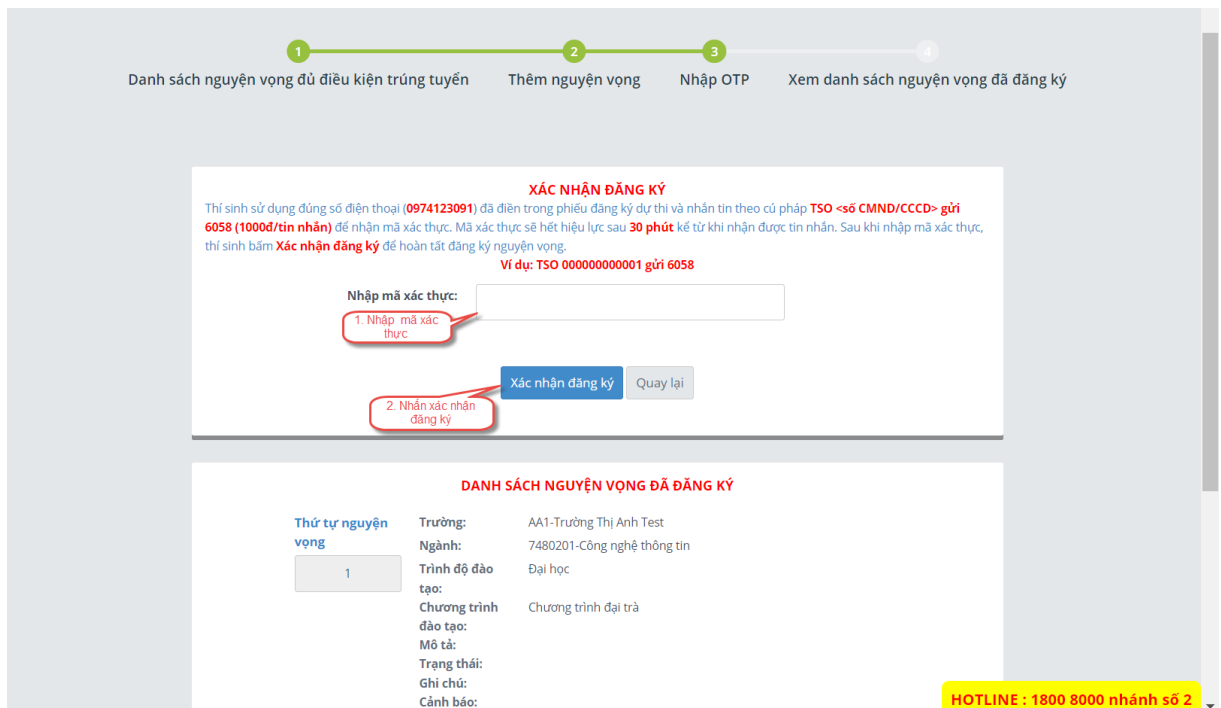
1
Danh sách nguyện vọng đủ điều kiện trúng tuyển

2
Thêm nguyện vọng

3
Nhập OTP

4
Xem danh sách nguyện vọng đã đăng ký

XÁC NHẬN ĐĂNG KÝ

Thí sinh sử dụng đúng số điện thoại (0974123091) đã điền trong phiếu đăng ký dự thi và nhắn tin theo cú pháp TSO <số CMND/CCCD> gửi 6058 (1000đ/tin nhắn) để nhận mã xác thực. Mã xác thực sẽ hết hiệu lực sau 30 phút kể từ khi nhận được tin nhắn. Sau khi nhập mã xác thực, thí sinh bấm Xác nhận đăng ký để hoàn tất đăng ký nguyện vọng.

Ví dụ: TSO 000000000001 gửi 6058

Nhập mã xác thực:

1. Nhập mã xác thực

Xác nhận đăng ký

Quay lại

2. Nhấn xác nhận đăng ký

DANH SÁCH NGUYỆN VỌNG ĐÃ ĐĂNG KÝ

Thứ tự nguyện vọng

1

Trường: AA1-Trường Thị Anh Test
Ngành: 7480201-Công nghệ thông tin
Trình độ đào tạo: Đại học
Chương trình đào tạo: Chương trình đại trà
Mô tả:
Trạng thái:
Ghi chú:
Cảnh báo:

HOTLINE : 1800 8000 nhánh số 2